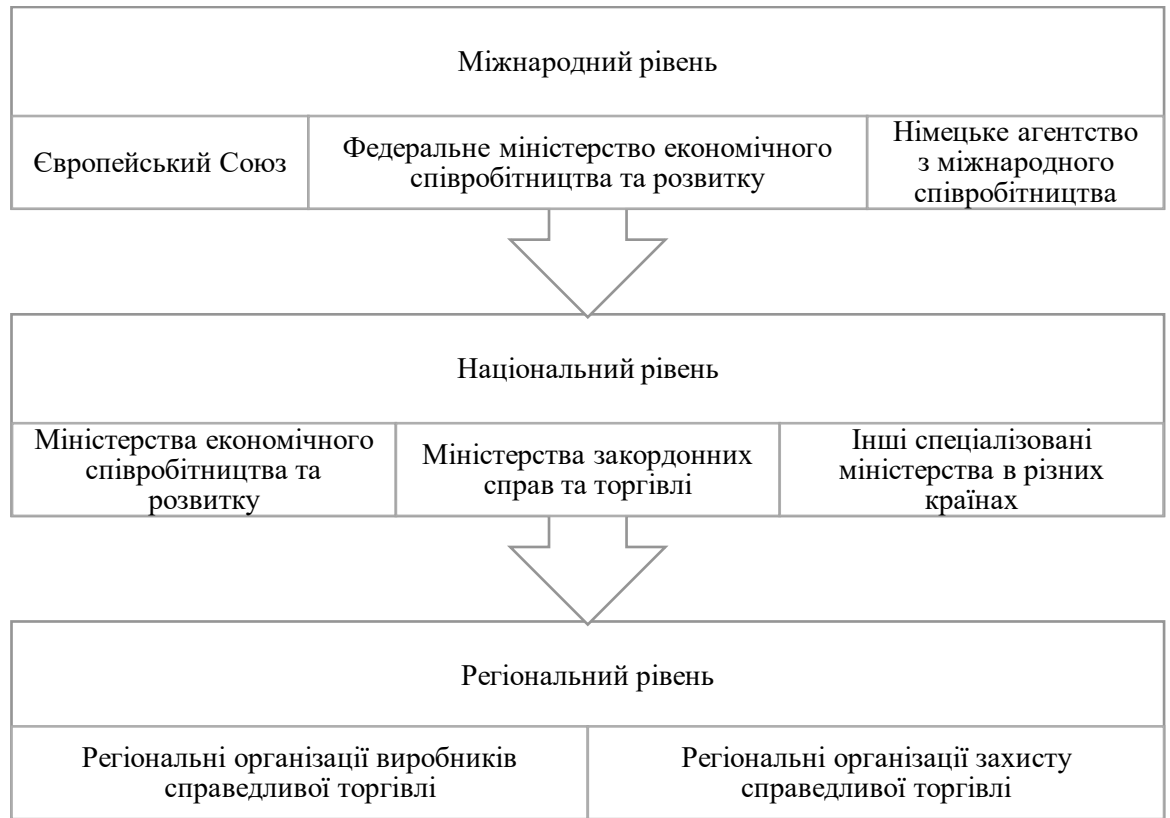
Міжнародний рівень

Європейський Союз

Федеральне міністерство економічного співробітництва та розвитку

Німецьке агентство з міжнародного співробітництва

Національний рівень

Міністерства економічного співробітництва та розвитку

Міністерства закордонних справ та торгівлі

Інші спеціалізовані міністерства в різних країнах

Регіональний рівень

Регіональні організації виробників справедливої торгівлі

Регіональні організації захисту справедливої торгівлі